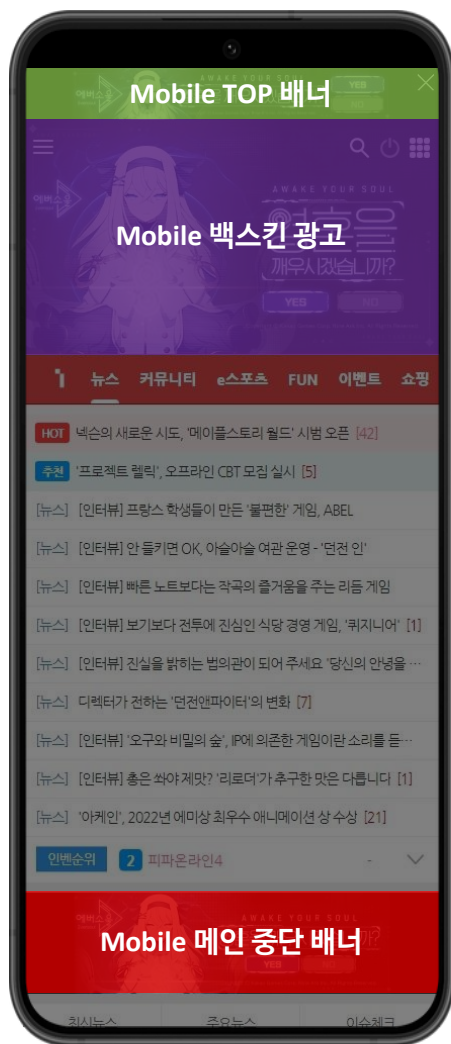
Mobile TOP 배너

AWAKE YOUR SOUL

YES

NO

AWAKE YOUR SOUL

Mobile 백스킨 광고

깨우시겠습니까?

YES

NO

뉴스 커뮤니티 e스포츠 FUN 이벤트 쇼핑

HOT 넥슨의 새로운 시도, '메이플스토리 월드' 시범 오픈 [42]

추천 '프로젝트 렐릭', 오프라인 CBT 모집 실시 [5]

[뉴스] [인터뷰] 프랑스 학생들이 만든 '불편한' 게임, ABEL

[뉴스] [인터뷰] 안 들키면 OK, 아슬아슬 여관 운영 - '던전 인'

[뉴스] [인터뷰] 빠른 노트보다는 작곡의 즐거움을 주는 리듬 게임

[뉴스] [인터뷰] 보기보다 전투에 진심인 식당 경영 게임, '퀴지니어' [1]

[뉴스] [인터뷰] 진실을 밝히는 법의관이 되어 주세요 '당신의 안녕을 …

[뉴스] 디렉터가 전하는 '던전앤파이터'의 변화 [7]

[뉴스] [인터뷰] '오구와 비밀의 숲', IP에 의존한 게임이란 소리를 듣…

[뉴스] [인터뷰] 총은 쏴야 제맛? '리로더'가 추구한 맛은 다릅니다 [1]

[뉴스] '아케인', 2022년 에미상 최우수 애니메이션 상 수상 [21]

인벤순위 2 피파온라인4

AWAKE YOUR SOUL

Mobile 메인 중단 배너

최신뉴스 주요뉴스 이슈체크